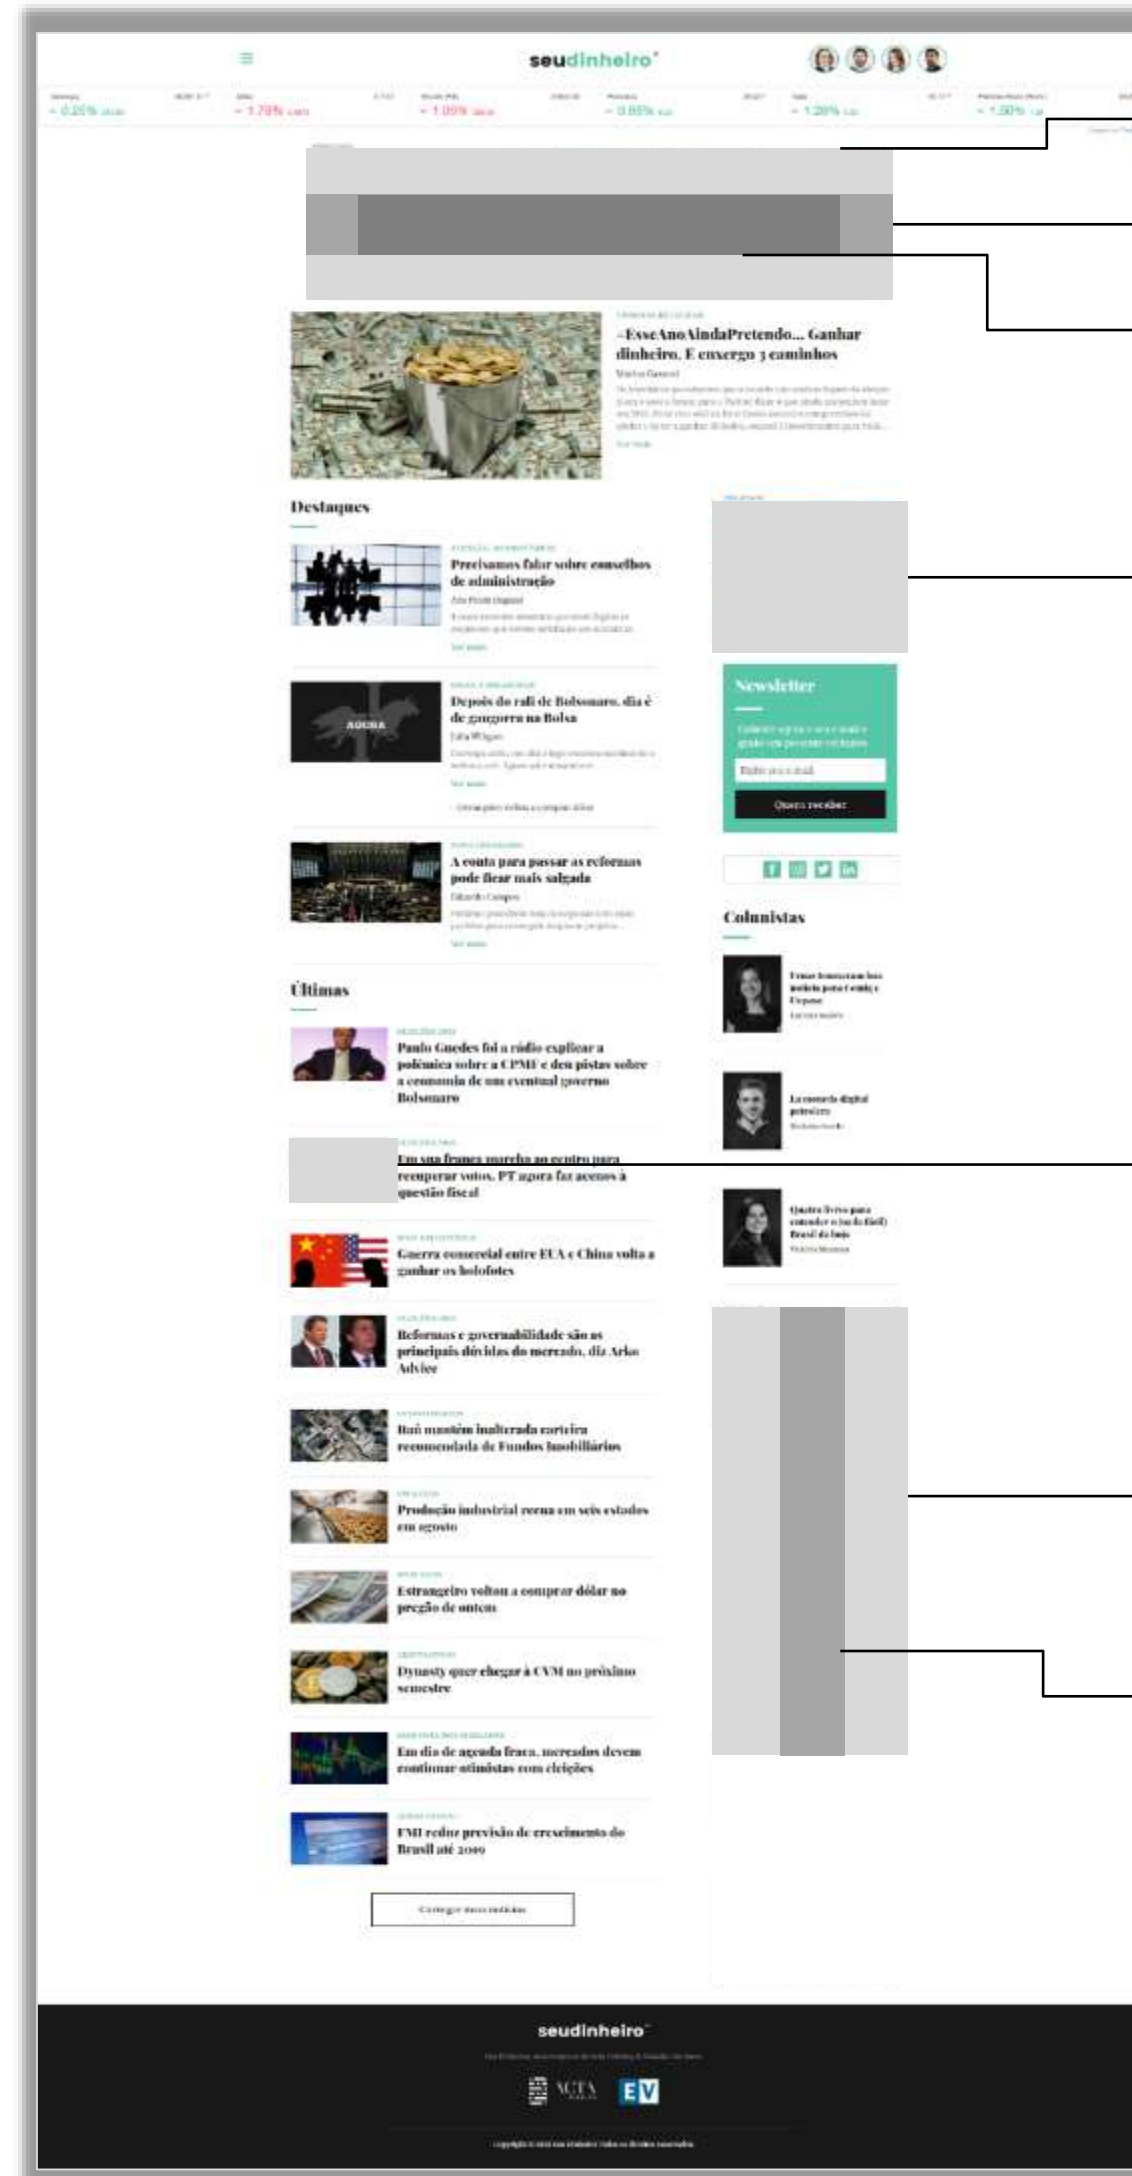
seudinheiro

#EsseAnoAindaPretendo... Ganhar dinheiro. E enxergo 3 caminhos

Destaques

Precisamos falar sobre conselhos de administração

Depois do rali de Bolsonaro, dia é de gangorra na Bolsa

A conta para passar as reformas pode ficar mais salgada

Newsletter

Digite seu e-mail

Quero receber

Colunistas

La moeda digital

Quatro livros para entender o (nada fácil) Brasil de hoje

Últimas

Paulo Guedes foi a rádio explicar a polêmica sobre a CPMF e deu pistas sobre a economia de um eventual governo Bolsonaro

Em sua franca marcha ao centro para recuperar votos, PT agora faz acenos à questão fiscal

Guerra comercial entre EUA e China volta a ganhar os holofotes

Reformas e governabilidade são as principais dúvidas do mercado, diz Arko Advice

Itaú mantém inalterada carteira recomendada de Fundos Imobiliários

Produção industrial recua em seis estados em agosto

Estrangeiro voltou a comprar dólar no pregão de ontem

Dynasty quer chegar à CVM no próximo semestre

Em dia de agenda fraca, mercados devem continuar otimistas com eleições

FMI reduz previsão de crescimento do Brasil até 2019

Carregar mais notícias

seudinheiro

EV